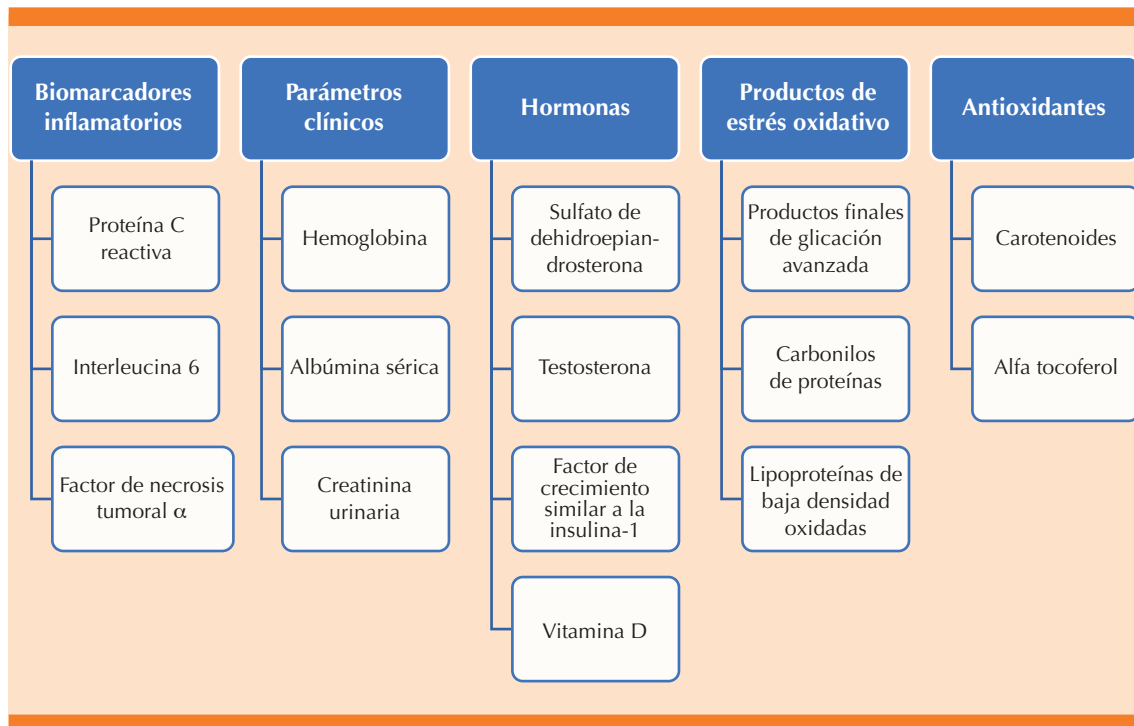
Biomarcadores inflamatorios

Proteína C reactiva

Interleucina 6

Factor de necrosis tumoral $\alpha$

Parámetros clínicos

Hemoglobina

Albúmina sérica

Creatinina urinaria

Hormonas

Sulfato de dehidroepiandrosterona

Testosterona

Factor de crecimiento similar a la insulina-1

Vitamina D

Productos de estrés oxidativo

Productos finales de glicación avanzada

Carbonilos de proteínas

Lipoproteínas de baja densidad oxidadas

Antioxidantes

Carotenoides

Alfa tocoferol